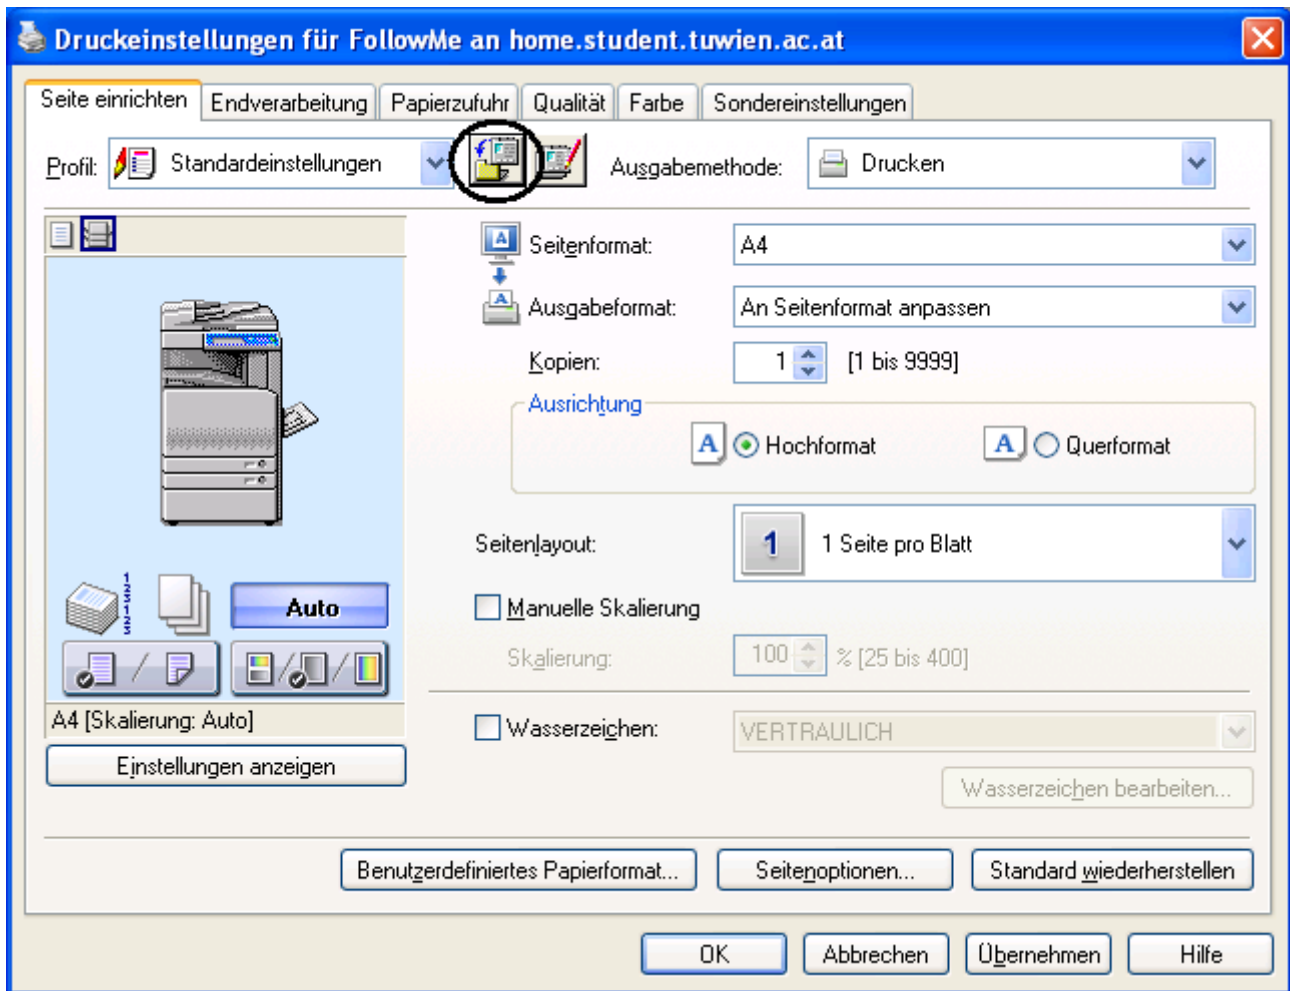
Druckeinstellungen für FollowMe an home.student.tuwien.ac.at

Seite einrichten | Endverarbeitung | Papierzufuhr | Qualität | Farbe | Sondereinstellungen

Profil: Standardeinstellungen

Ausgabemethode: Drucken

Seitenformat: A4

Ausgabeformat: An Seitenformat anpassen

Kopien: 1 [1 bis 9999]

Ausrichtung

A Hochformat

A Querformat

Seitenlayout: 1 1 Seite pro Blatt

Manuelle Skalierung

Skalierung: 100 % [25 bis 400]

Wasserzeichen: VERTRAULICH

Wasserzeichen bearbeiten...

Auto

A4 [Skalierung: Auto]

Einstellungen anzeigen

Benutzerdefiniertes Papierformat...

Seitenoptionen...

Standard wiederherstellen

OK

Abbrechen

Übernehmen

Hilfe